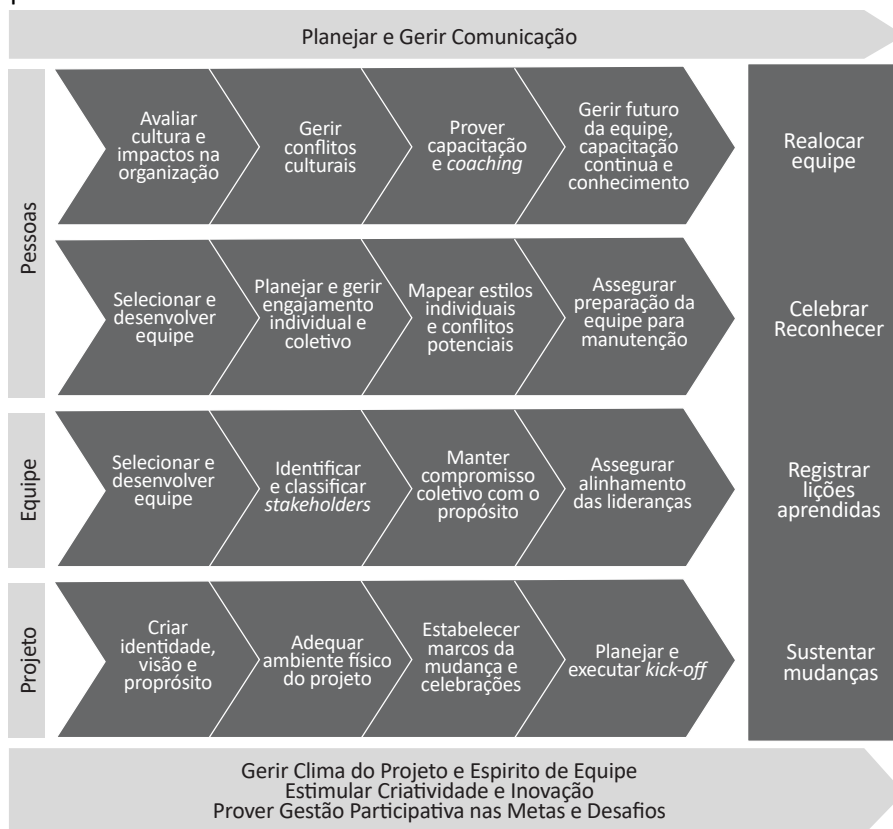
Planejar e Gerir Comunicação

Pessoas

Avaliar cultura e impactos na organização

Gerir conflitos culturais

Prover capacitação e *coaching*

Gerir futuro da equipe, capacitação contínua e conhecimento

Selecionar e desenvolver equipe

Planejar e gerir engajamento individual e coletivo

Mapear estilos individuais e conflitos potenciais

Assegurar preparação da equipe para manutenção

Equipe

Selecionar e desenvolver equipe

Identificar e classificar *stakeholders*

Manter compromisso coletivo com o propósito

Assegurar alinhamento das lideranças

Projeto

Criar identidade, visão e proprósito

Adequar ambiente físico do projeto

Estabelecer marcos da mudança e celebrações

Planejar e executar *kick-off*

Realocar equipe

Celebrar Reconhecer

Registrar lições aprendidas

Sustentar mudanças

Gerir Clima do Projeto e Espirito de Equipe
Estimular Criatividade e Inovação
Prover Gestão Participativa nas Metas e Desafios